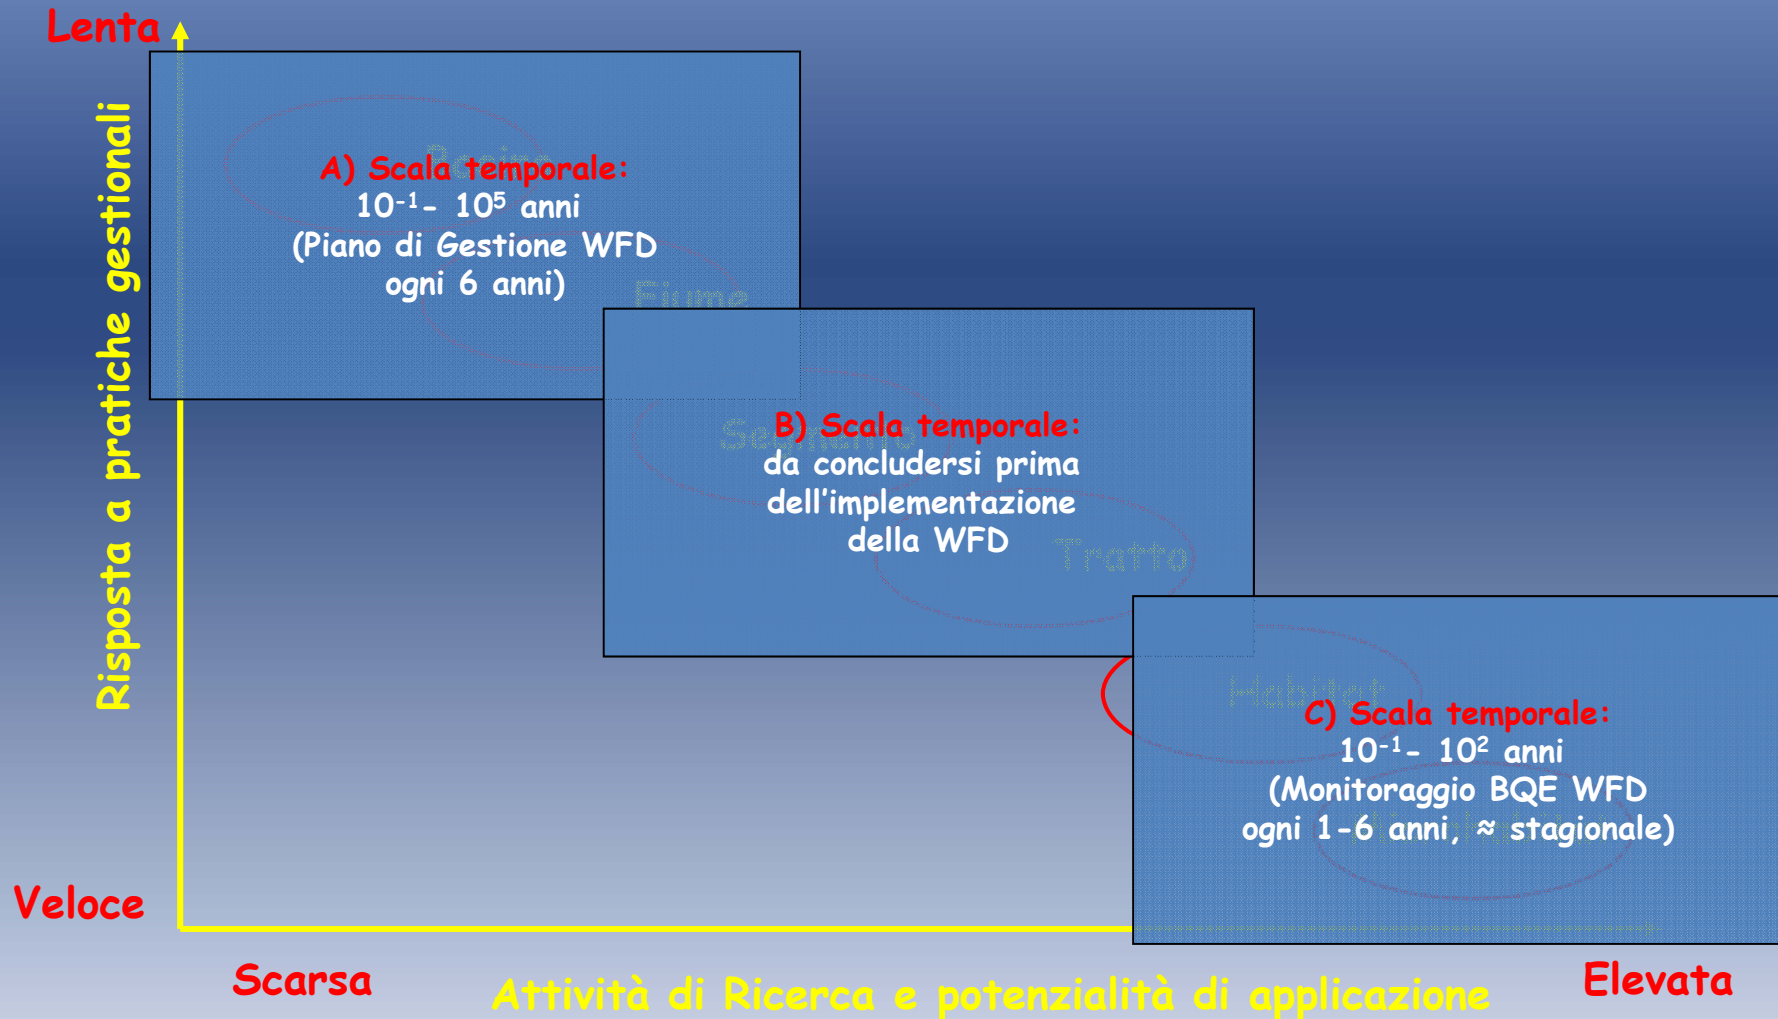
Lenta

Risposta a pratiche gestionali

A) Scala temporale:
$10^{-1}$- $10^{5}$ anni
(Piano di Gestione WFD
ogni 6 anni)

Fiume

B) Scala temporale:
da concludersi prima
dell'implementazione
della WFD

Tratto

Habitat

C) Scala temporale:
$10^{-1}$- $10^{2}$ anni
(Monitoraggio BQE WFD
ogni 1-6 anni, ≈ stagionale)

Veloce

Scarsa

Attività di Ricerca e potenzialità di applicazione

Elevata